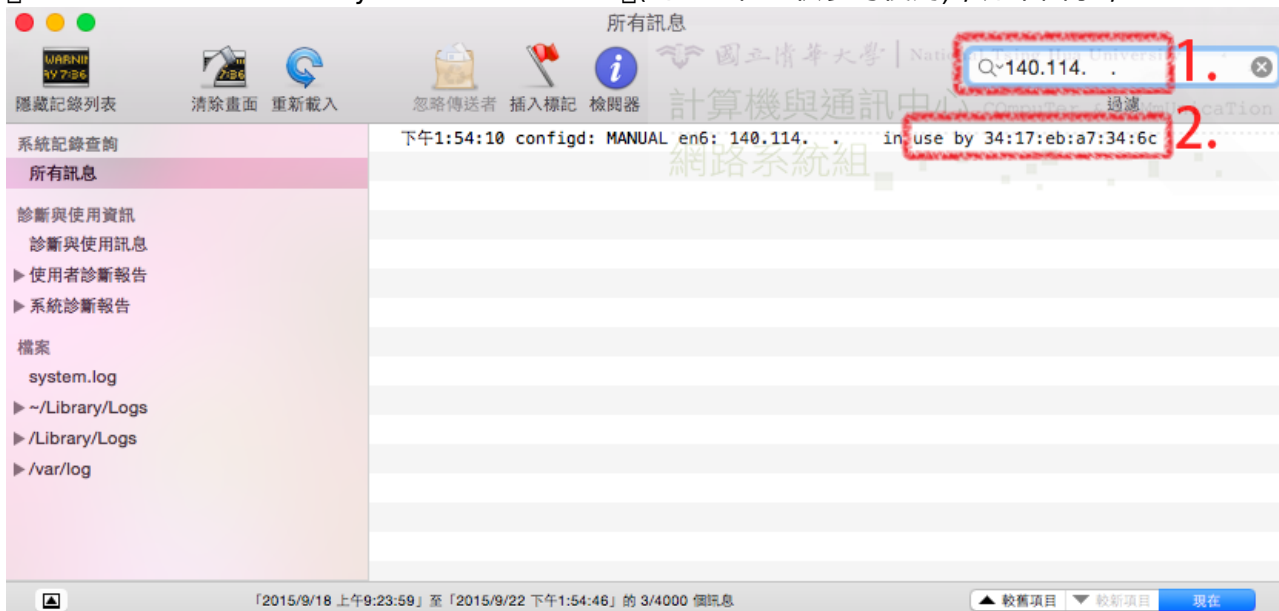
所有訊息

WARNI
AY 7:36

隱藏記錄列表

7:36

清除畫面　重新載入　忽略傳送者　插入標記　檢閱器

國立清華大學 | National Tsing Hua University
計算機與通訊中心 Computer & Communication
網路系統組

140.114.　.

1.

過濾

系統記錄查詢
所有訊息

診斷與使用資訊
診斷與使用訊息
▶ 使用者診斷報告
▶ 系統診斷報告

檔案
system.log
▶ ~/Library/Logs
▶ /Library/Logs
▶ /var/log

下午1:54:10 configd: MANUAL en6: 140.114.　.　in use by 34:17:eb:a7:34:6c

2.

「2015/9/18 上午9:23:59」至「2015/9/22 下午1:54:46」的 3/4000 個訊息

▲ 較舊項目　▼ 較新項目　現在